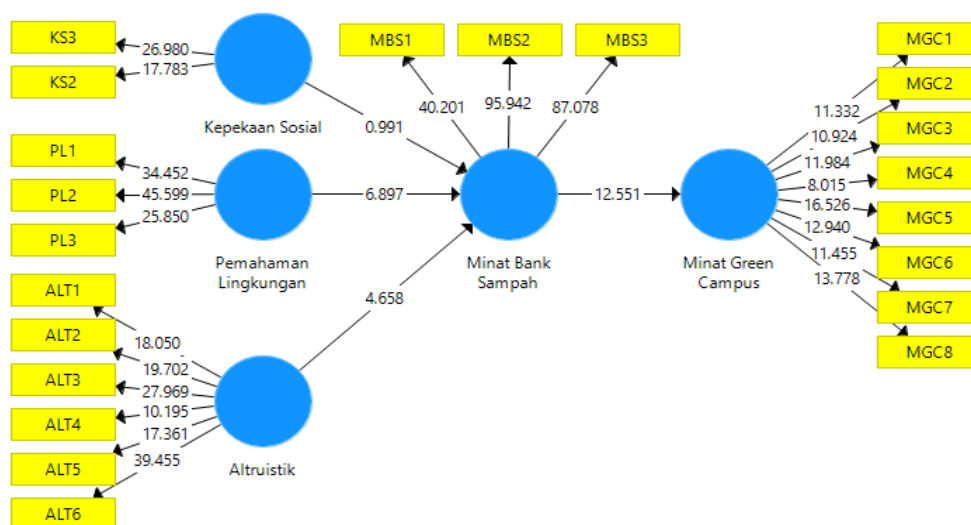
KS3
26.980
KS2
17.783
Kepekaan Sosial
0.991
MBS1
MBS2
MBS3
40.201
95.942
87.078
MGC1
MGC2
MGC3
MGC4
MGC5
MGC6
MGC7
MGC8
11.332
10.924
11.984
8.015
16.526
12.940
11.455
13.778
PL1
PL2
PL3
34.452
45.599
25.850
6.897
12.551
Pemahaman Lingkungan
Minat Bank Sampah
Minat Green Campus
4.658
ALT1
ALT2
ALT3
ALT4
ALT5
ALT6
18.050
19.702
27.969
10.195
17.361
39.455
Altruistik